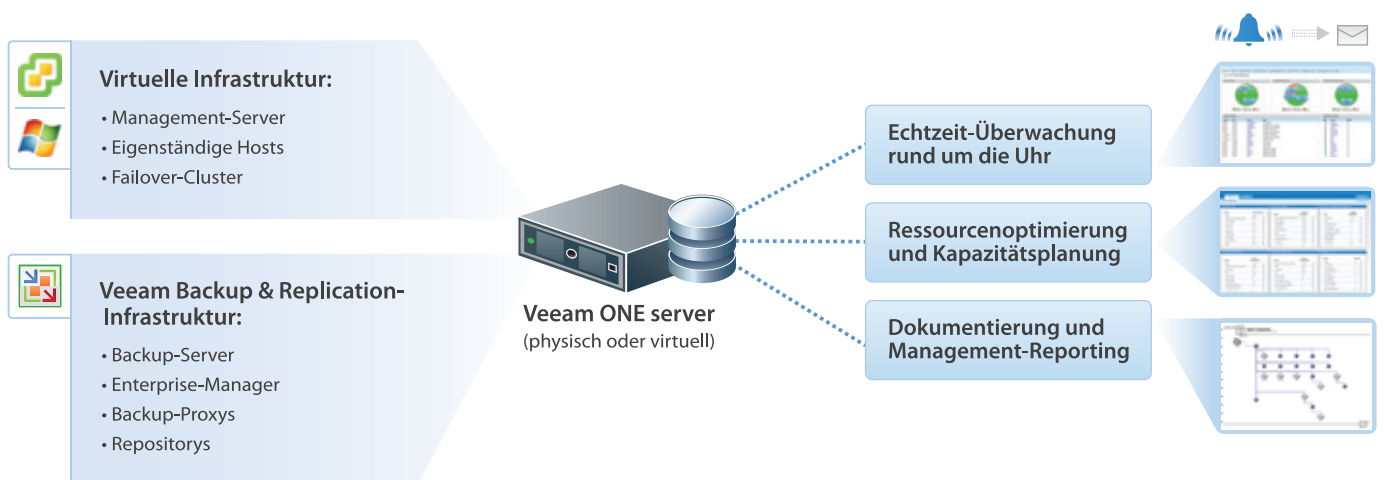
Virtuelle Infrastruktur:

• Management-Server
• Eigenständige Hosts
• Failover-Cluster

Veeam Backup & Replication-Infrastruktur:

• Backup-Server
• Enterprise-Manager
• Backup-Proxys
• Repositorys

Veeam ONE server
(physisch oder virtuell)

Echtzeit-Überwachung rund um die Uhr

Ressourcenoptimierung und Kapazitätsplanung

Dokumentierung und Management-Reporting